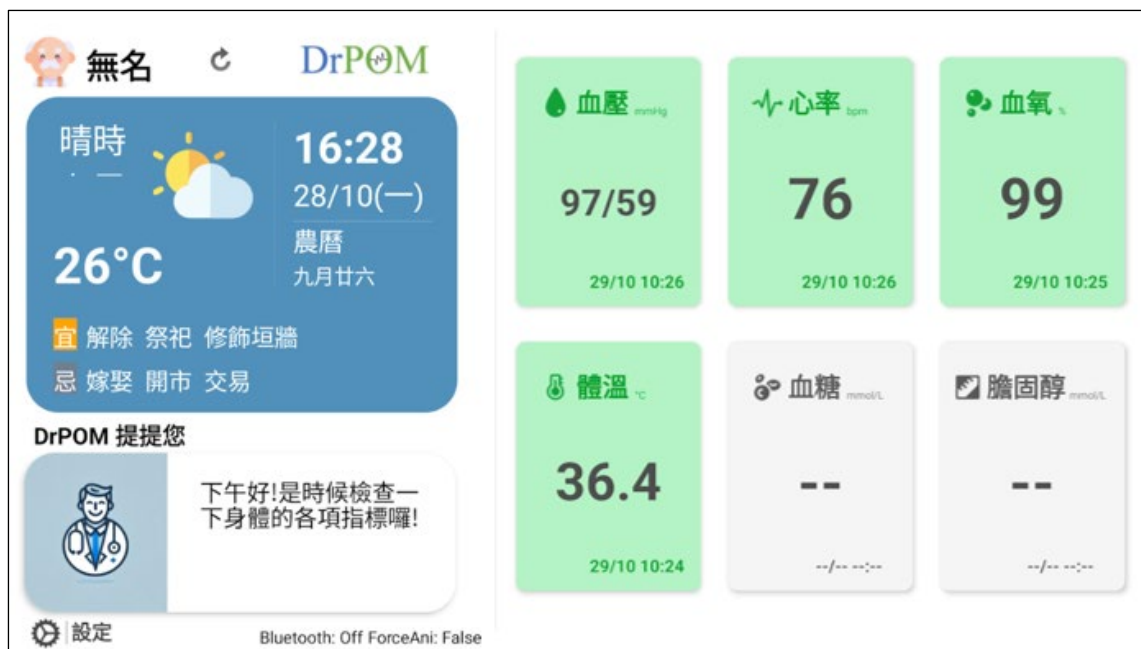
無名

DrPOM

晴時
· —

16:28
28/10(一)
農曆
九月廿六

26°C

宜 解除 祭祀 修飾垣牆
忌 嫁娶 開市 交易

DrPOM 提提您

下午好!是時候檢查一下身體的各項指標囉!

設定

Bluetooth: Off ForceAni: False

血壓 mmHg
97/59
29/10 10:26

心率 bpm
76
29/10 10:26

血氧 %
99
29/10 10:25

體溫 °C
36.4
29/10 10:24

血糖 mmol/L
--
--/-- --:--

膽固醇 mmol/L
--
--/-- --:--